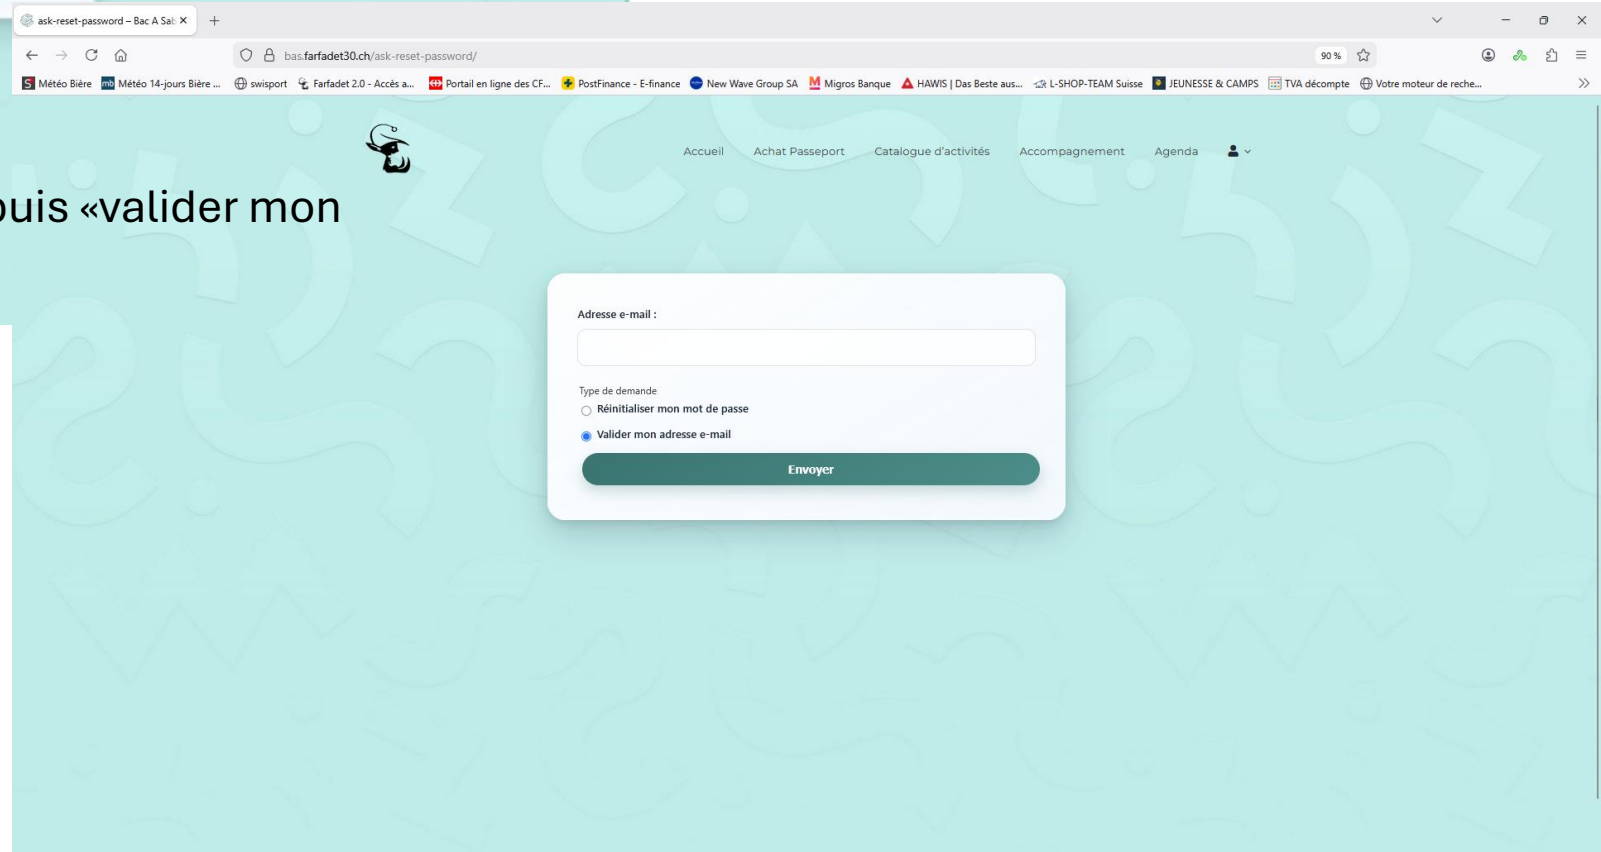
ask-reset-password – Bac A Sab ×  +

bas.farfadet30.ch/ask-reset-password/

90 %

Météo Bière   Météo 14-jours Bière ...   swisport   Farfadet 2.0 - Accès a...   Portail en ligne des CF...   PostFinance - E-finance   New Wave Group SA   Migros Banque   HAWIS | Das Beste aus...   L-SHOP-TEAM Suisse   JEUNESSE & CAMPS   TVA décompte   Votre moteur de reche...

Accueil   Achat Passeport   Catalogue d'activités   Accompagnement   Agenda

uis «valider mon

Adresse e-mail :

Type de demande

Réinitialiser mon mot de passe

Valider mon adresse e-mail

Envoyer